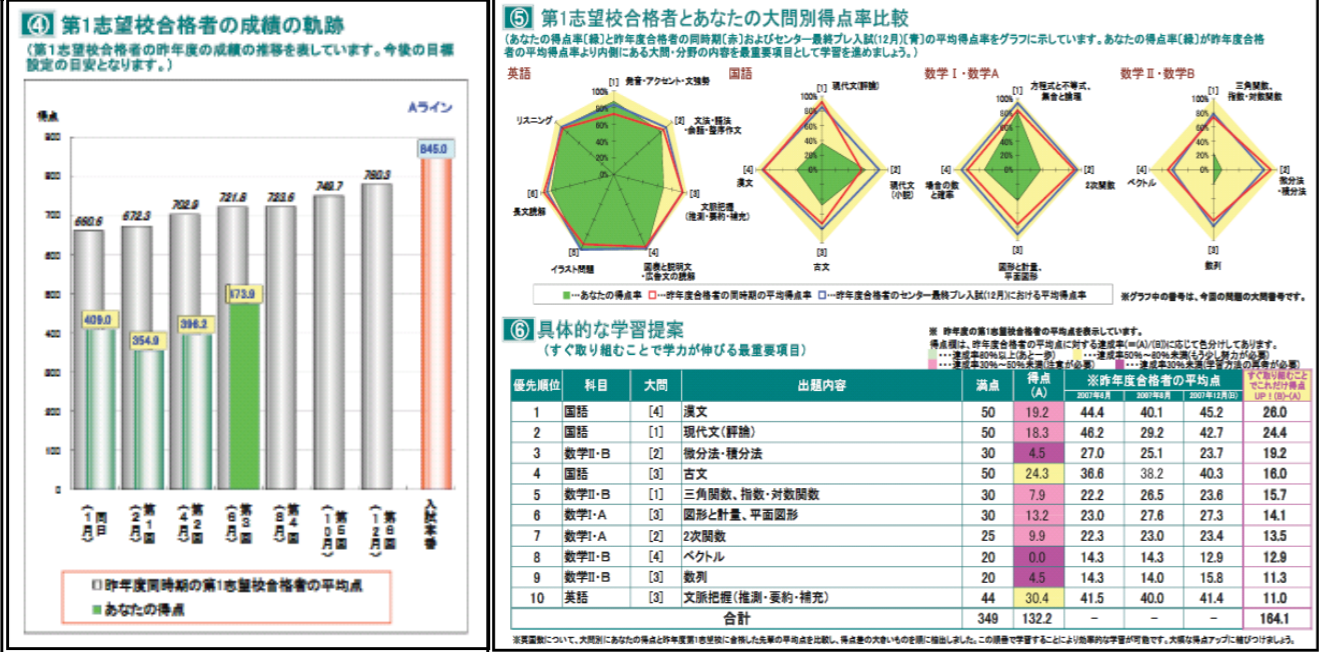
④ 第1志望校合格者の成績の軌跡
（第1志望校合格者の昨年度の成績の推移を表しています。今後の目標設定の目安となります。）

得点
Aライン
900
800
700
600
500
400
300
200
100
0

660.6 672.3 702.9 721.8 723.6 749.7 780.3 845.0
409.0 354.9 396.2 573.9

（1月）1回
（2月）第1回
（4月）第2回
（6月）第3回
（8月）第4回
（10月）第5回
（12月）第6回
入試本番

昨年度同時期の第1志望校合格者の平均点
あなたの得点

⑤ 第1志望校合格者とあなたの大問別得点率比較
（あなたの得点率[緑]と昨年度合格者の同時期[赤]およびセンター最終プレ入試(12月)[青]の平均得点率をグラフに示しています。あなたの得点率[緑]が昨年度合格者の平均得点率より内側にある大問・分野の内容を最重要項目として学習を進めましょう。）

英語
[1] 発音・アクセント・文強勢
[2] 文法・語法・会話・整序作文
[3] 文脈把握（推測・要約・補充）
[4] 図表と説明文・広告文の読解
[5] イラスト問題
[6] 長文読解
[7] リスニング
100% 80% 60% 40% 20% 0%

国語
[1] 現代文(評論)
[2] 現代文(小説)
[3] 古文
[4] 漢文

数学Ⅰ・数学A
[1] 方程式と不等式、集合と論理
[2] 2次関数
[3] 図形と計量、平面図形
[4] 場合の数と確率

数学Ⅱ・数学B
[1] 三角関数、指数・対数関数
[2] 微分法・積分法
[3] 数列
[4] ベクトル

…あなたの得点率 …昨年度合格者の同時期の平均得点率 …昨年度合格者のセンター最終プレ入試(12月)における平均得点率
※グラフ中の番号は、今回の問題の大問番号です。

⑥ 具体的な学習提案
（すぐ取り組むことで学力が伸びる最重要項目）

※ 昨年度の第1志望校合格者の平均点を表示しています。
得点欄は、昨年度合格者の平均点に対する達成率(=(A)/(B))に応じて色分けしてあります。
…達成率80%以上(あと一歩) …達成率50%〜80%未満(もう少し努力が必要) …達成率30%〜50%未満(注意が必要) …達成率30%未満(学習方法の見直しが必要)

| 優先順位 | 科目 | 大問 | 出題内容 | 満点 | 得点(A) | 2007年8月 | 2007年8月 | 2007年12月(B) | すぐ取り組むことでこれだけ得点UP！(B)-(A) |
|---|---|---|---|---|---|---|---|---|---|
| 1 | 国語 | [4] | 漢文 | 50 | 19.2 | 44.4 | 40.1 | 45.2 | 26.0 |
| 2 | 国語 | [1] | 現代文(評論) | 50 | 18.3 | 46.2 | 29.2 | 42.7 | 24.4 |
| 3 | 数学Ⅱ・B | [2] | 微分法・積分法 | 30 | 4.5 | 27.0 | 25.1 | 23.7 | 19.2 |
| 4 | 国語 | [3] | 古文 | 50 | 24.3 | 36.6 | 38.2 | 40.3 | 16.0 |
| 5 | 数学Ⅱ・B | [1] | 三角関数、指数・対数関数 | 30 | 7.9 | 22.2 | 26.5 | 23.6 | 15.7 |
| 6 | 数学Ⅰ・A | [3] | 図形と計量、平面図形 | 30 | 13.2 | 23.0 | 27.6 | 27.3 | 14.1 |
| 7 | 数学Ⅰ・A | [2] | 2次関数 | 25 | 9.9 | 22.3 | 23.0 | 23.4 | 13.5 |
| 8 | 数学Ⅱ・B | [4] | ベクトル | 20 | 0.0 | 14.3 | 14.3 | 12.9 | 12.9 |
| 9 | 数学Ⅱ・B | [3] | 数列 | 20 | 4.5 | 14.3 | 14.0 | 15.8 | 11.3 |
| 10 | 英語 | [3] | 文脈把握(推測・要約・補充) | 44 | 30.4 | 41.5 | 40.0 | 41.4 | 11.0 |
| | 合計 | | | 349 | 132.2 | − | − | − | 164.1 |

※昨年度合格者の平均点

※実施数について、大問別にあなたの得点と昨年度第1志望校に合格した先輩の平均点を比較し、得点差の大きいものを順に抽出しました。この順番で学習することにより効率的な学習が可能です。大幅な得点アップに結びつけましょう。